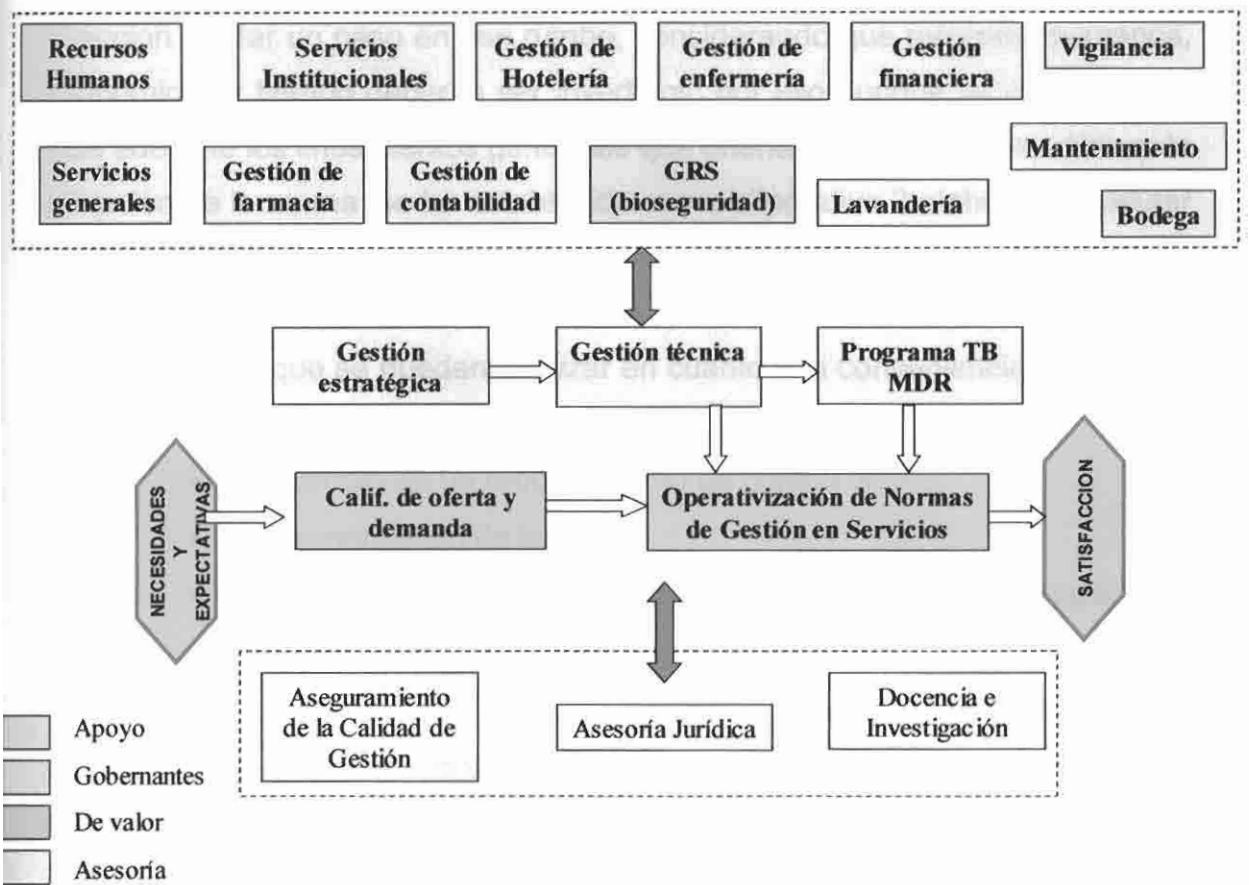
Recursos Humanos

Servicios Institucionales

Gestión de Hotelería

Gestión de enfermería

Gestión financiera

Vigilancia

Mantenimiento

Servicios generales

Gestión de farmacia

Gestión de contabilidad

GRS (bioseguridad)

Lavandería

Bodega

Gestión estratégica

Gestión técnica

Programa TB MDR

NECESIDADES Y EXPECTATIVAS

Calif. de oferta y demanda

Operativización de Normas de Gestión en Servicios

SATISFACCION

Aseguramiento de la Calidad de Gestión

Asesoría Jurídica

Docencia e Investigación

Apoyo

Gobernantes

De valor

Asesoría